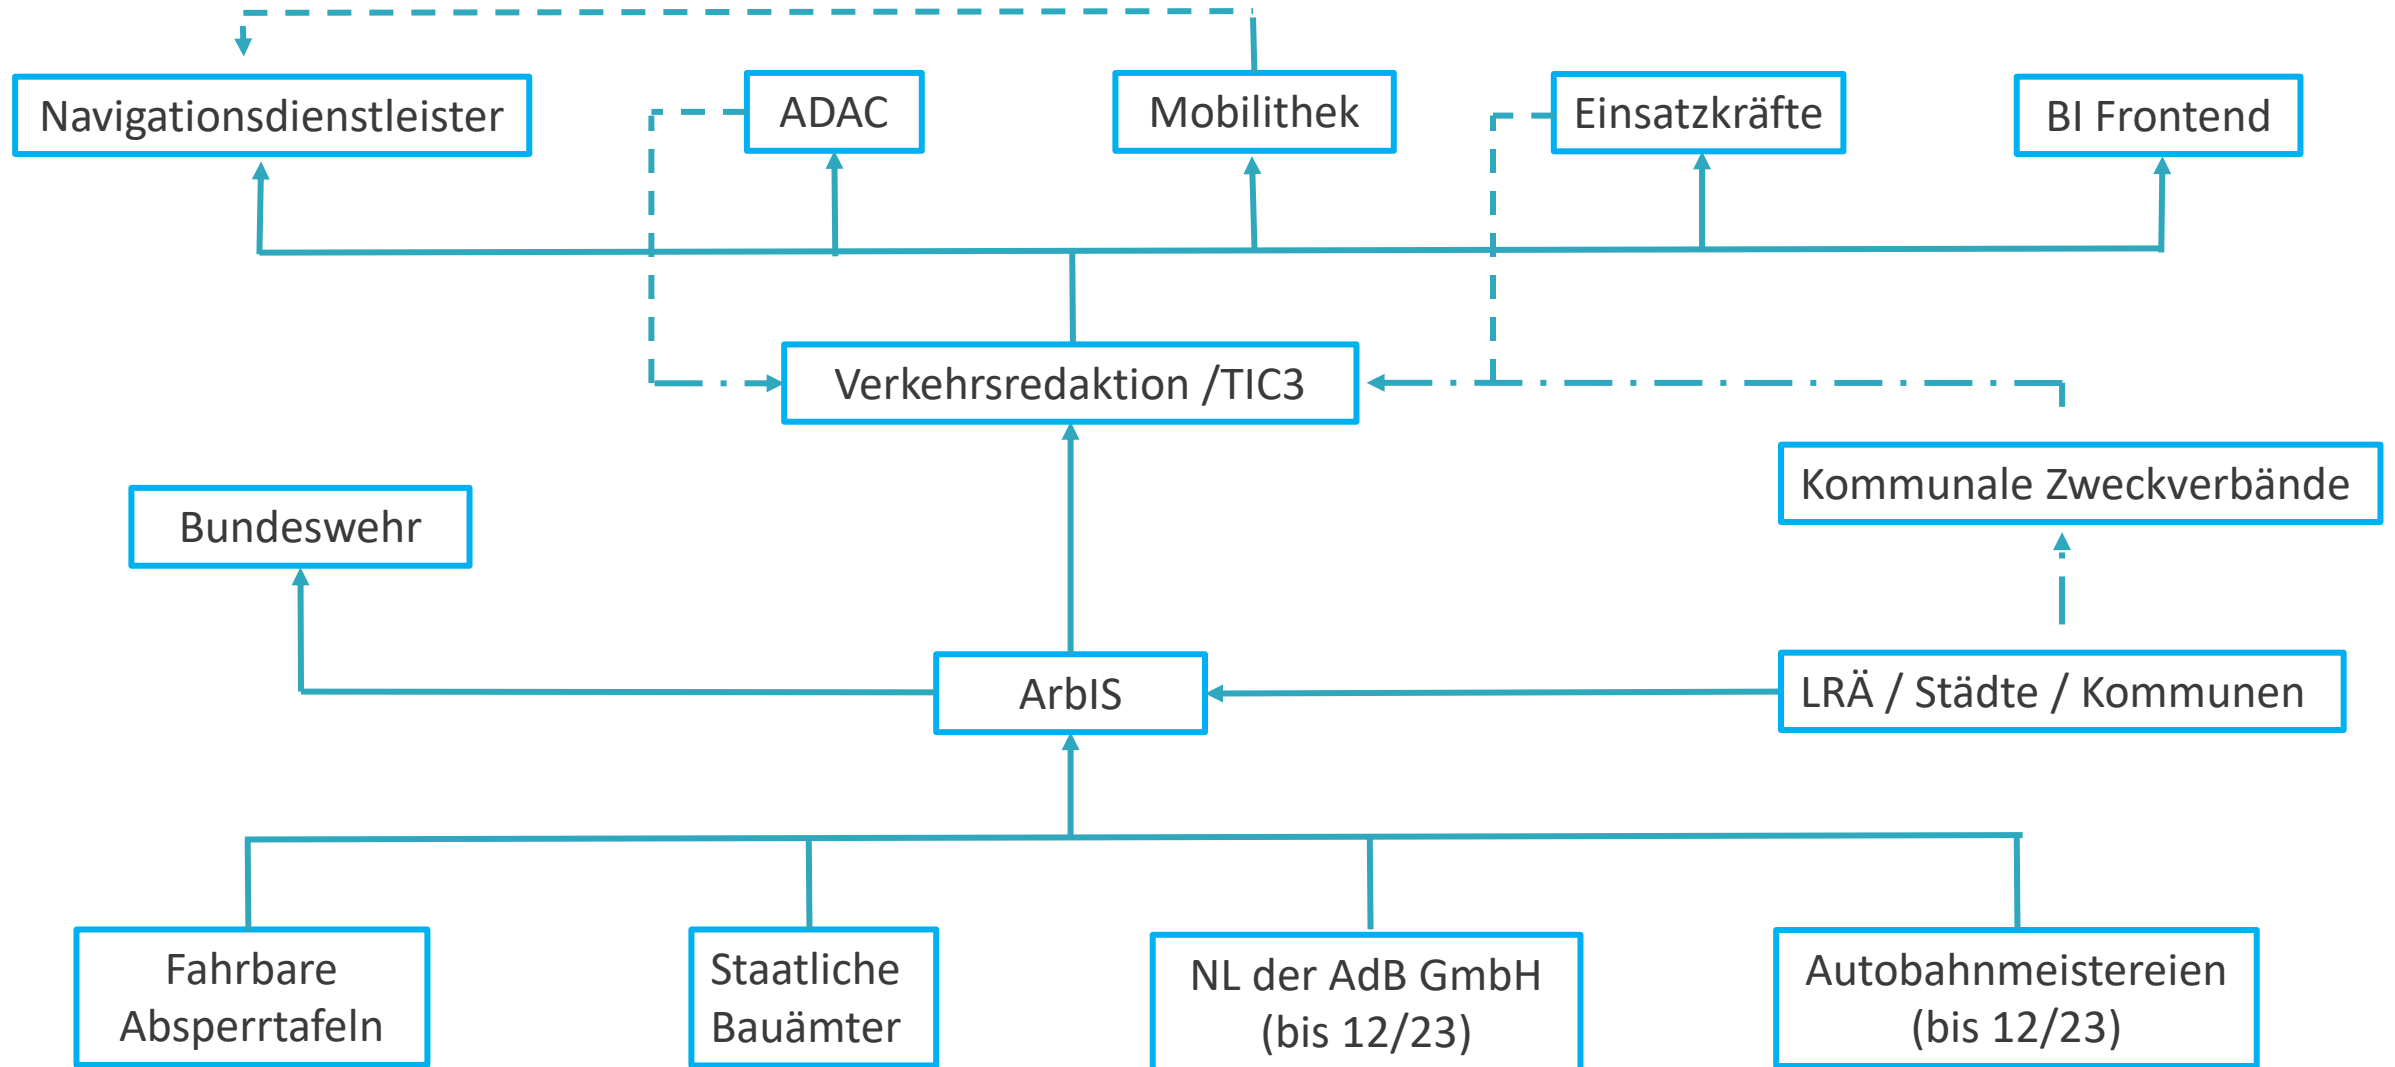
Navigationsdienstleister

ADAC

Mobilithek

Einsatzkräfte

BI Frontend

Verkehrsredaktion /TIC3

Kommunale Zweckverbände

Bundeswehr

ArbIS

LRÄ / Städte / Kommunen

Fahrbare Absperrtafeln

Staatliche Bauämter

NL der AdB GmbH (bis 12/23)

Autobahnmeistereien (bis 12/23)